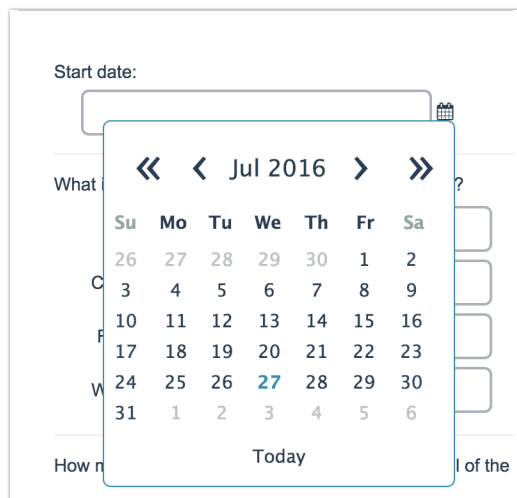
Start date:

What i ?

C

F

W

How m l of the

« ‹ Jul 2016 › »

| Su | Mo | Tu | We | Th | Fr | Sa |
|---|---|---|---|---|---|---|
| 26 | 27 | 28 | 29 | 30 | 1 | 2 |
| 3 | 4 | 5 | 6 | 7 | 8 | 9 |
| 10 | 11 | 12 | 13 | 14 | 15 | 16 |
| 17 | 18 | 19 | 20 | 21 | 22 | 23 |
| 24 | 25 | 26 | 27 | 28 | 29 | 30 |
| 31 | 1 | 2 | 3 | 4 | 5 | 6 |

Today